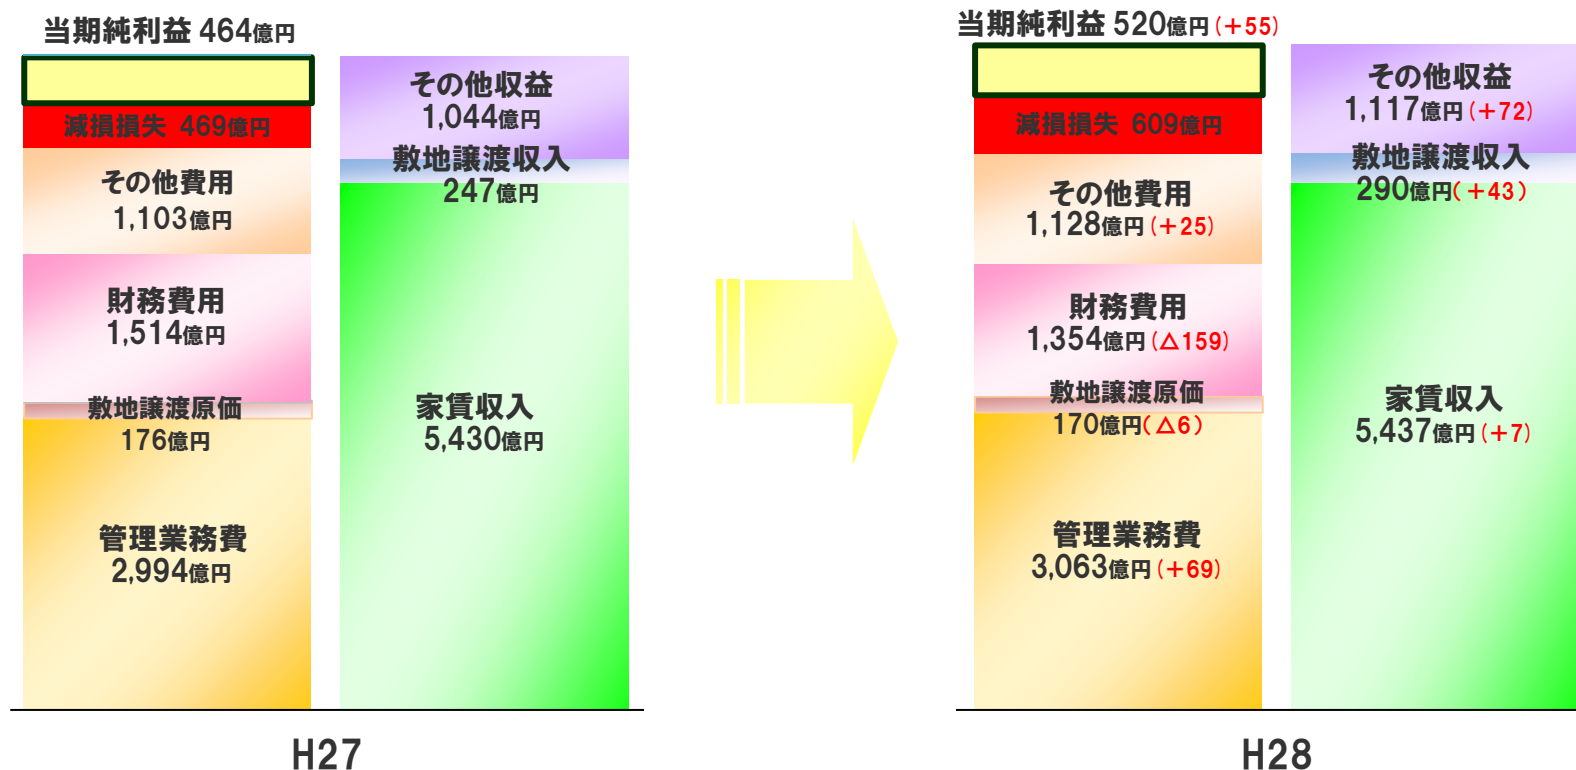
当期純利益 464億円

減損損失 469億円

その他費用 1,103億円

財務費用 1,514億円

敷地譲渡原価 176億円

管理業務費 2,994億円

その他収益 1,044億円

敷地譲渡収入 247億円

家賃収入 5,430億円

H27

当期純利益 520億円（+55）

減損損失 609億円

その他費用 1,128億円（+25）

財務費用 1,354億円（△159）

敷地譲渡原価 170億円（△6）

管理業務費 3,063億円（+69）

その他収益 1,117億円（+72）

敷地譲渡収入 290億円（+43）

家賃収入 5,437億円（+7）

H28